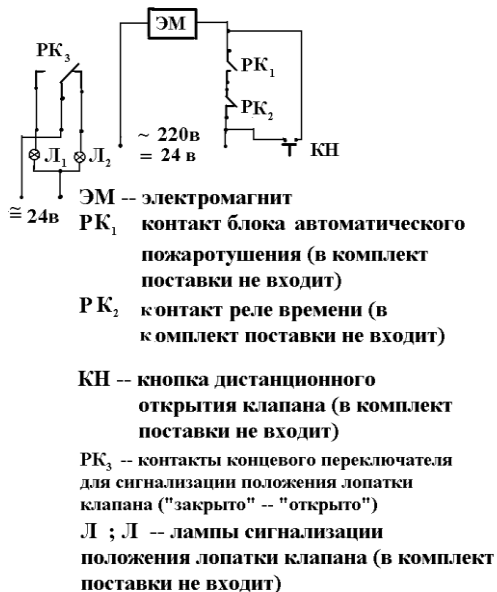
ЭМ

РК$_3$

РК$_1$

РК$_2$

Л$_1$ Л$_2$

~ 220в
= 24 в

КН

$\cong$ 24в

ЭМ -- электромагнит

РК$_1$ контакт блока автоматического пожаротушения (в комплект поставки не входит)

Р К$_2$ контакт реле времени (в комплект поставки не входит)

КН -- кнопка дистанционного открытия клапана (в комплект поставки не входит)

РК$_3$ -- контакты концевого переключателя для сигнализации положения лопатки клапана ("закрыто" -- "открыто")

Л ; Л -- лампы сигнализации положения лопатки клапана (в комплект поставки не входит)